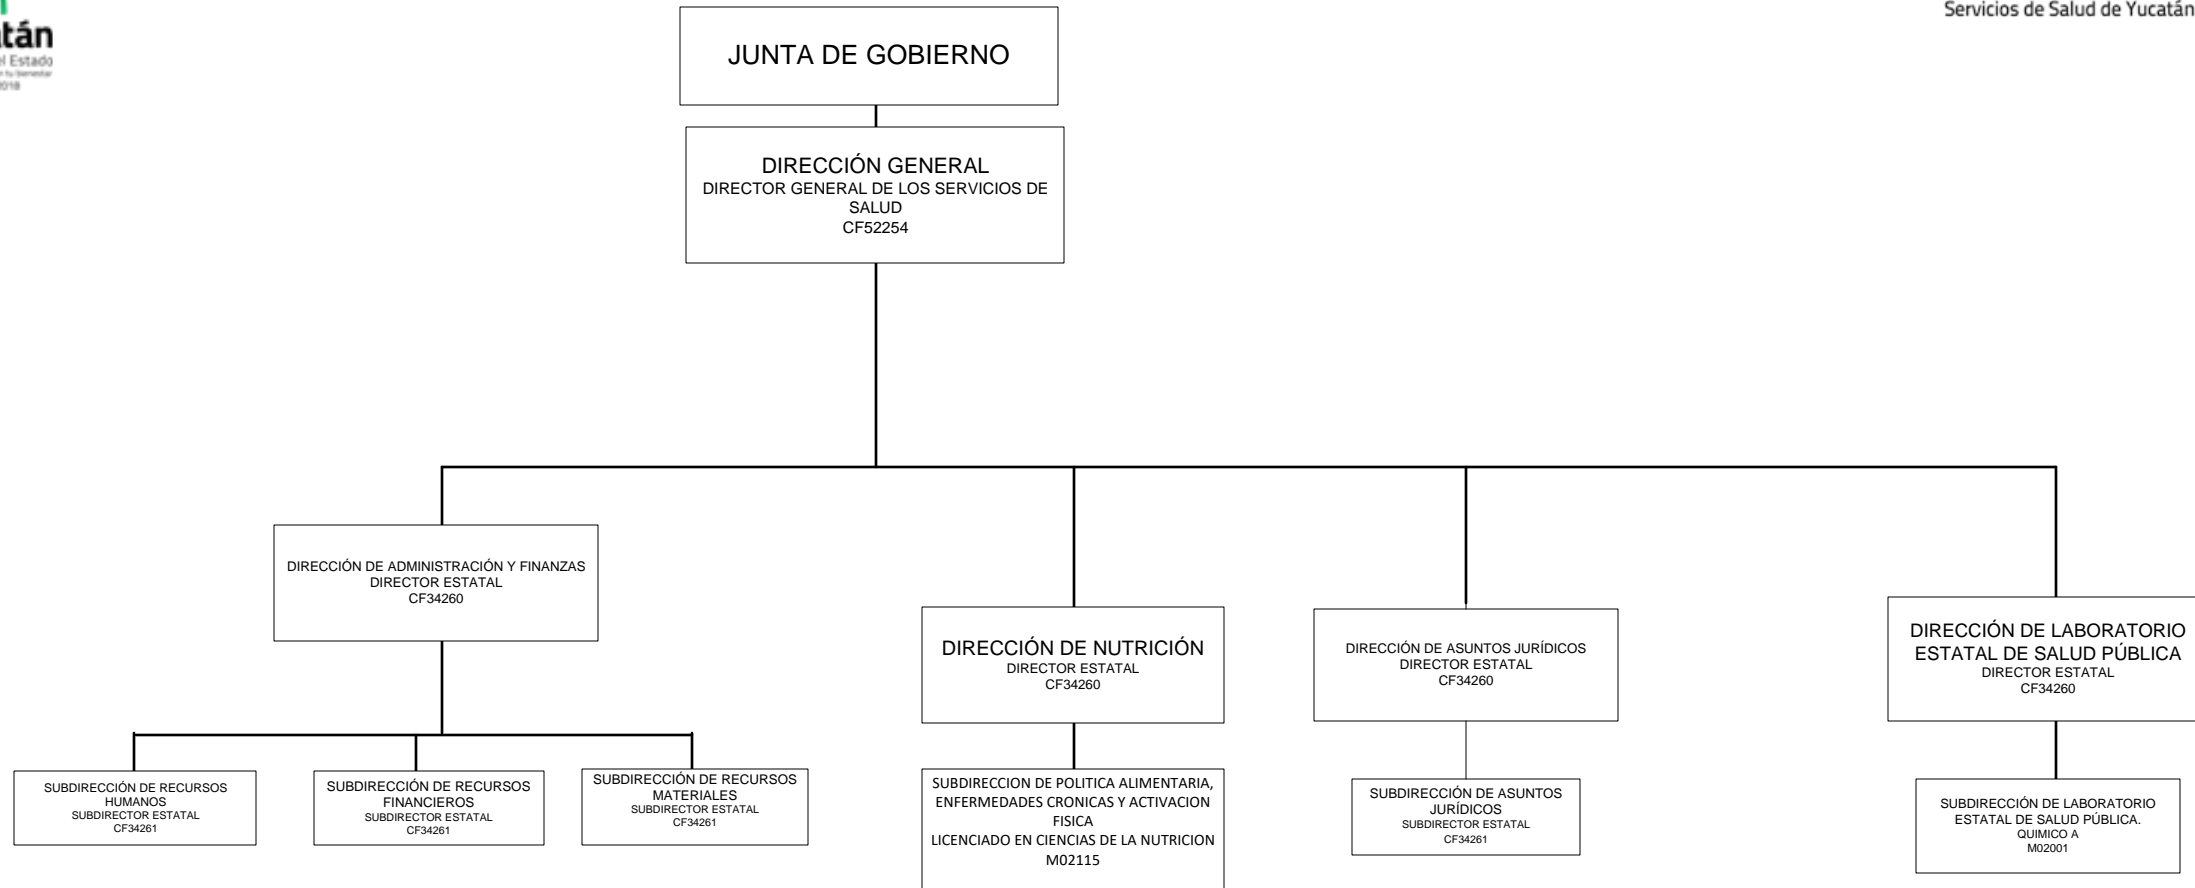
tán
el Estado
2018

Servicios de Salud de Yucatán

JUNTA DE GOBIERNO

DIRECCIÓN GENERAL
DIRECTOR GENERAL DE LOS SERVICIOS DE SALUD
CF52254

DIRECCIÓN DE ADMINISTRACIÓN Y FINANZAS
DIRECTOR ESTATAL
CF34260

DIRECCIÓN DE NUTRICIÓN
DIRECTOR ESTATAL
CF34260

DIRECCIÓN DE ASUNTOS JURÍDICOS
DIRECTOR ESTATAL
CF34260

DIRECCIÓN DE LABORATORIO ESTATAL DE SALUD PÚBLICA
DIRECTOR ESTATAL
CF34260

SUBDIRECCIÓN DE RECURSOS HUMANOS
SUBDIRECTOR ESTATAL
CF34261

SUBDIRECCIÓN DE RECURSOS FINANCIEROS
SUBDIRECTOR ESTATAL
CF34261

SUBDIRECCIÓN DE RECURSOS MATERIALES
SUBDIRECTOR ESTATAL
CF34261

SUBDIRECCION DE POLITICA ALIMENTARIA, ENFERMEDADES CRONICAS Y ACTIVACION FISICA
LICENCIADO EN CIENCIAS DE LA NUTRICION
M02115

SUBDIRECCIÓN DE ASUNTOS JURÍDICOS
SUBDIRECTOR ESTATAL
CF34261

SUBDIRECCIÓN DE LABORATORIO ESTATAL DE SALUD PÚBLICA.
QUIMICO A
M02001